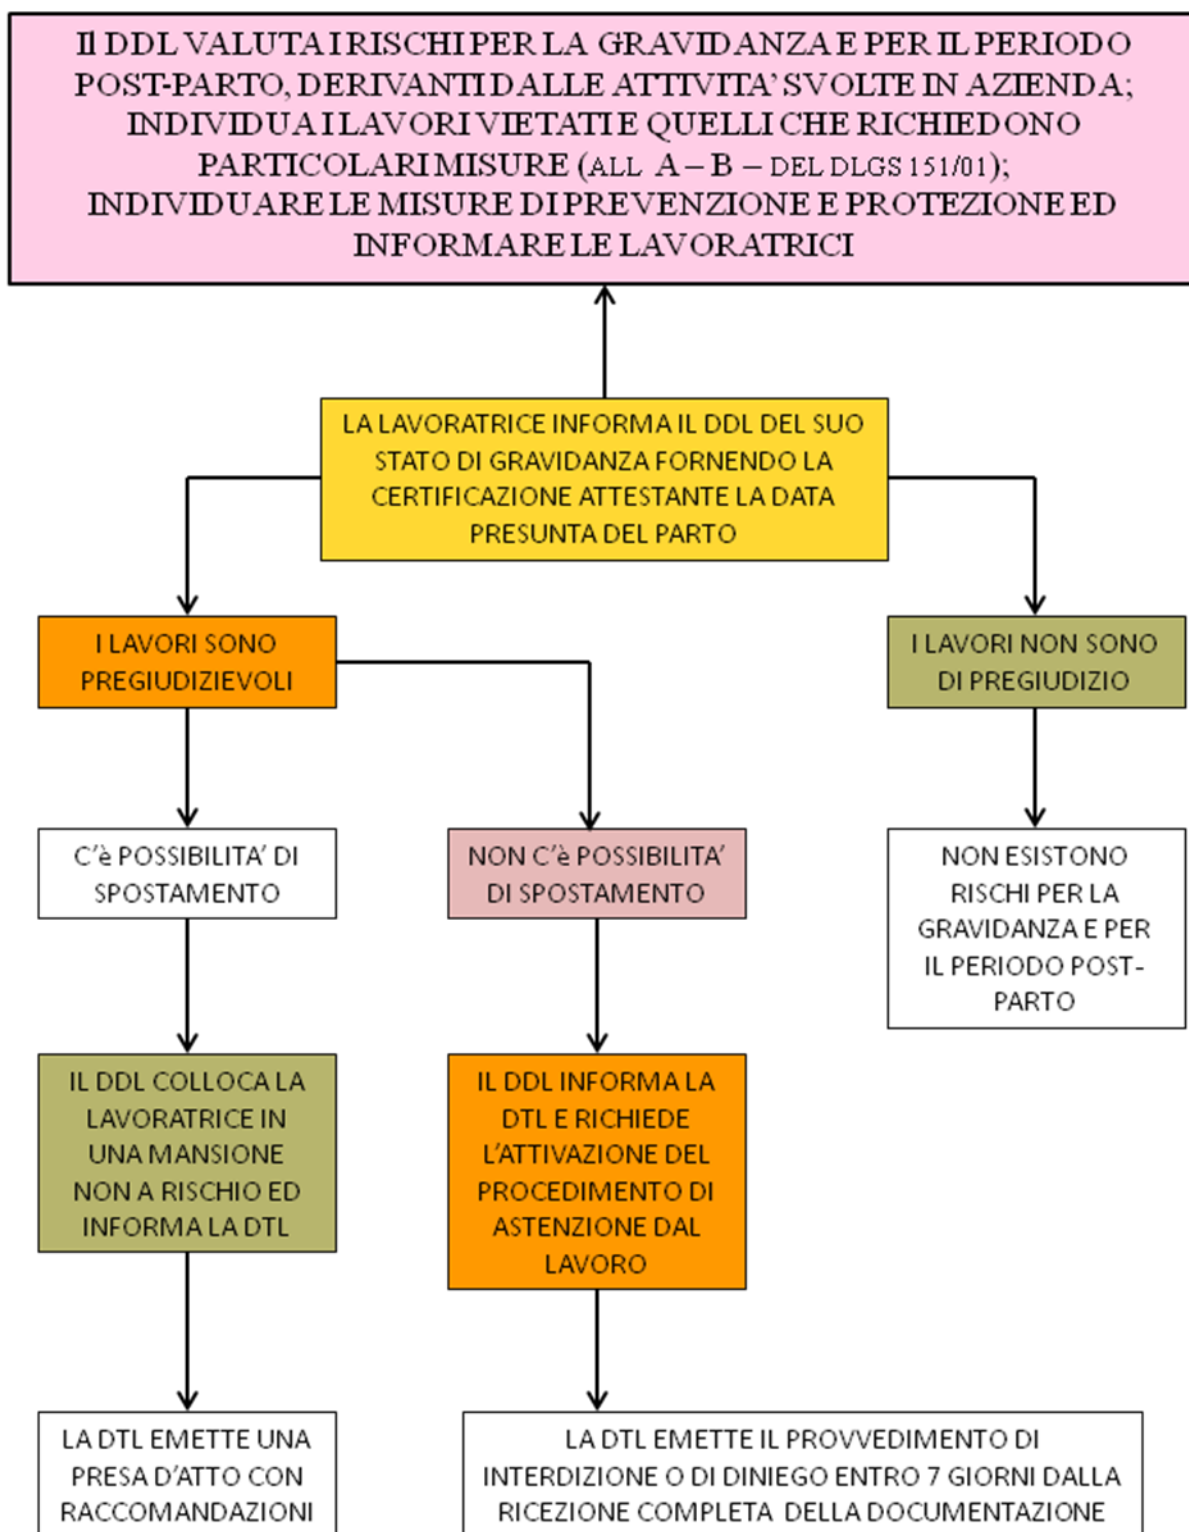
Il DDL VALUTA I RISCHI PER LA GRAVIDANZA E PER IL PERIODO POST-PARTO, DERIVANTI DALLE ATTIVITA' SVOLTE IN AZIENDA; INDIVIDUA I LAVORI VIETATI E QUELLI CHE RICHIEDONO PARTICOLARI MISURE (ALL A – B – DEL DLGS 151/01); INDIVIDUARE LE MISURE DI PREVENZIONE E PROTEZIONE ED INFORMARE LE LAVORATRICI

LA LAVORATRICE INFORMA IL DDL DEL SUO STATO DI GRAVIDANZA FORNENDO LA CERTIFICAZIONE ATTESTANTE LA DATA PRESUNTA DEL PARTO

I LAVORI SONO PREGIUDIZIEVOLI

I LAVORI NON SONO DI PREGIUDIZIO

C'è POSSIBILITA' DI SPOSTAMENTO

NON C'è POSSIBILITA' DI SPOSTAMENTO

NON ESISTONO RISCHI PER LA GRAVIDANZA E PER IL PERIODO POST-PARTO

IL DDL COLLOCA LA LAVORATRICE IN UNA MANSIONE NON A RISCHIO ED INFORMA LA DTL

IL DDL INFORMA LA DTL E RICHIEDE L'ATTIVAZIONE DEL PROCEDIMENTO DI ASTENZIONE DAL LAVORO

LA DTL EMETTE UNA PRESA D'ATTO CON RACCOMANDAZIONI

LA DTL EMETTE IL PROVVEDIMENTO DI INTERDIZIONE O DI DINIEGO ENTRO 7 GIORNI DALLA RICEZIONE COMPLETA DELLA DOCUMENTAZIONE